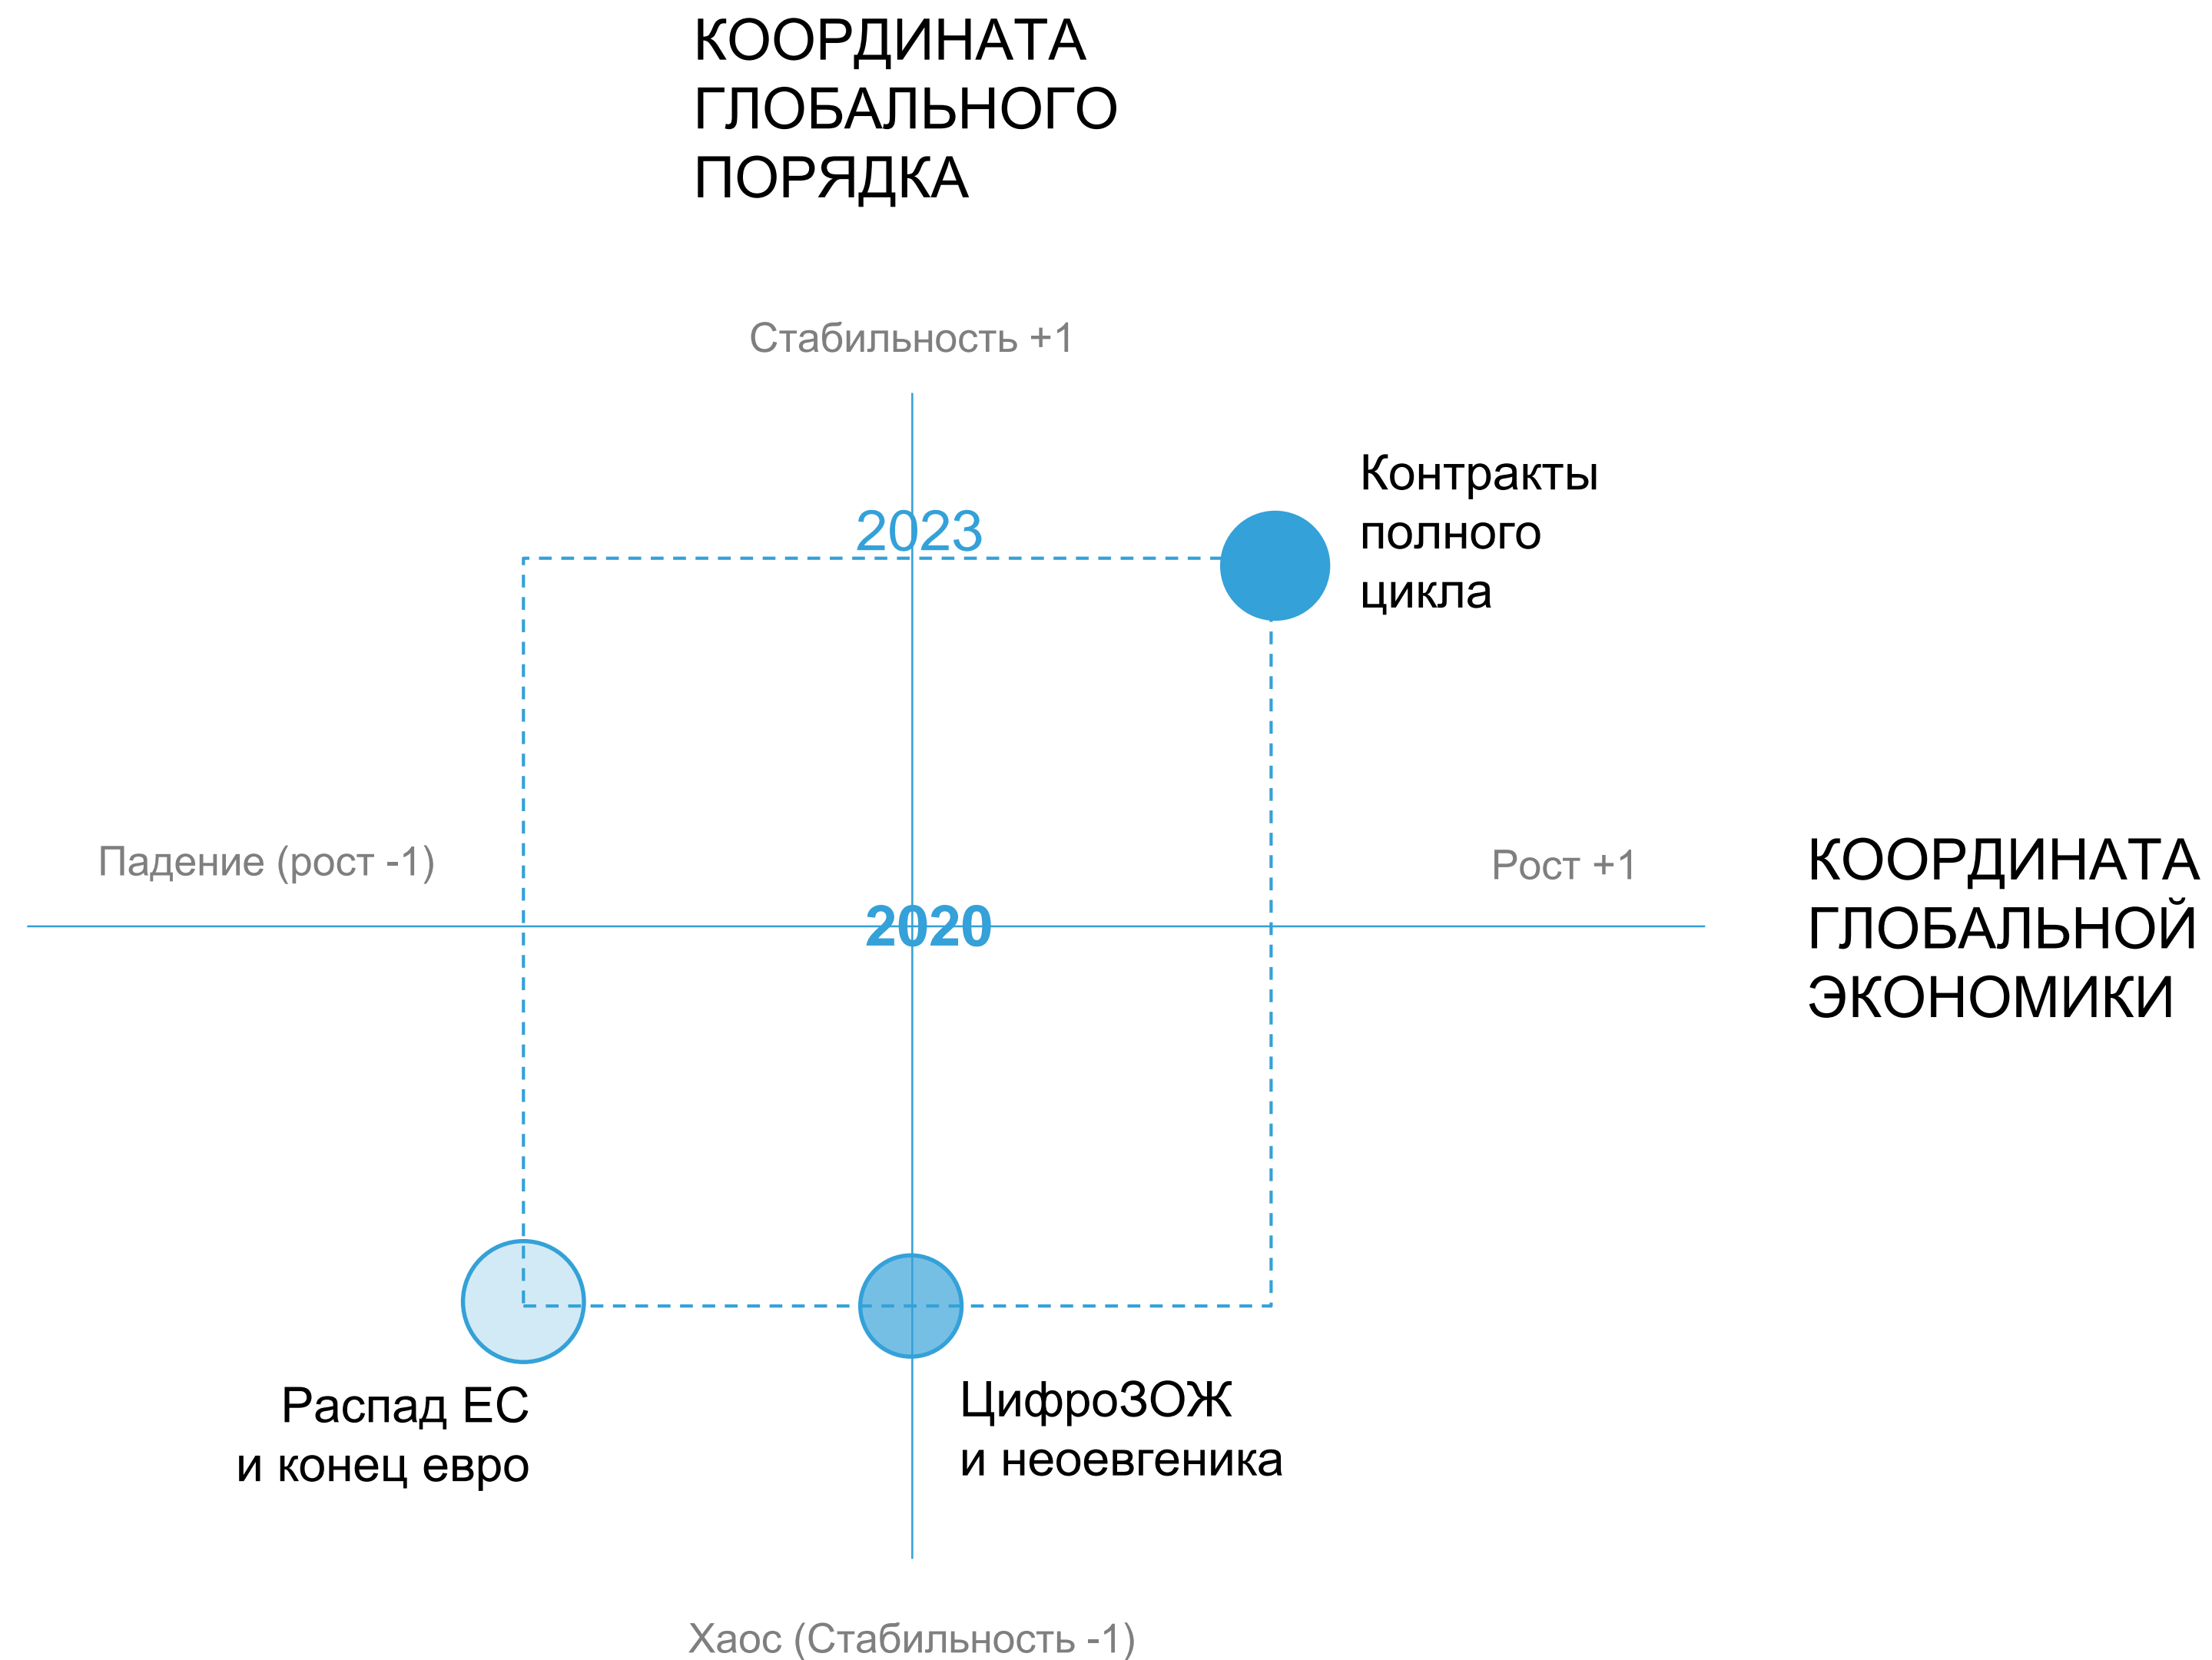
КООРДИНАТА ГЛОБАЛЬНОГО ПОРЯДКА

Стабильность +1

2023

Контракты полного цикла

Падение (рост -1)

Рост +1

КООРДИНАТА ГЛОБАЛЬНОЙ ЭКОНОМИКИ

2020

Распад ЕС и конец евро

ЦифроЗОЖ и неоевгеника

Хаос (Стабильность -1)